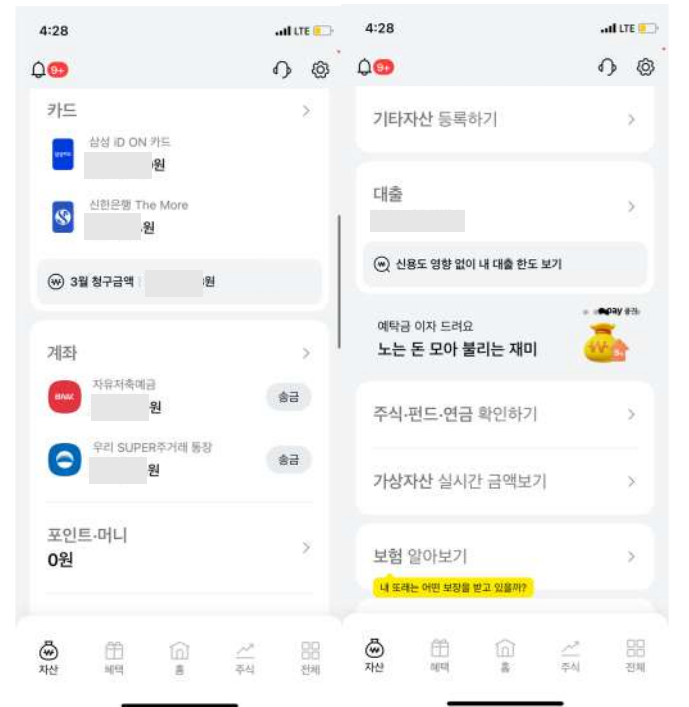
4:28
LTE
9+

카드
>
삼성 iD ON 카드
원
신한은행 The More
원
3월 청구금액 원

계좌
>
BNK
자유저축예금
원
송금
우리 SUPER주거래 통장
원
송금

포인트·머니
0원
>

자산
혜택
홈
주식
전체

4:28
LTE
9+

기타자산 등록하기
>

대출
>
신용도 영향 없이 내 대출 한도 보기

예탁금 이자 드려요
노는 돈 모아 불리는 재미
pay 증권

주식·펀드·연금 확인하기
>
가상자산 실시간 금액보기
>

보험 알아보기
>
내 또래는 어떤 보장을 받고 있을까?

자산
혜택
홈
주식
전체